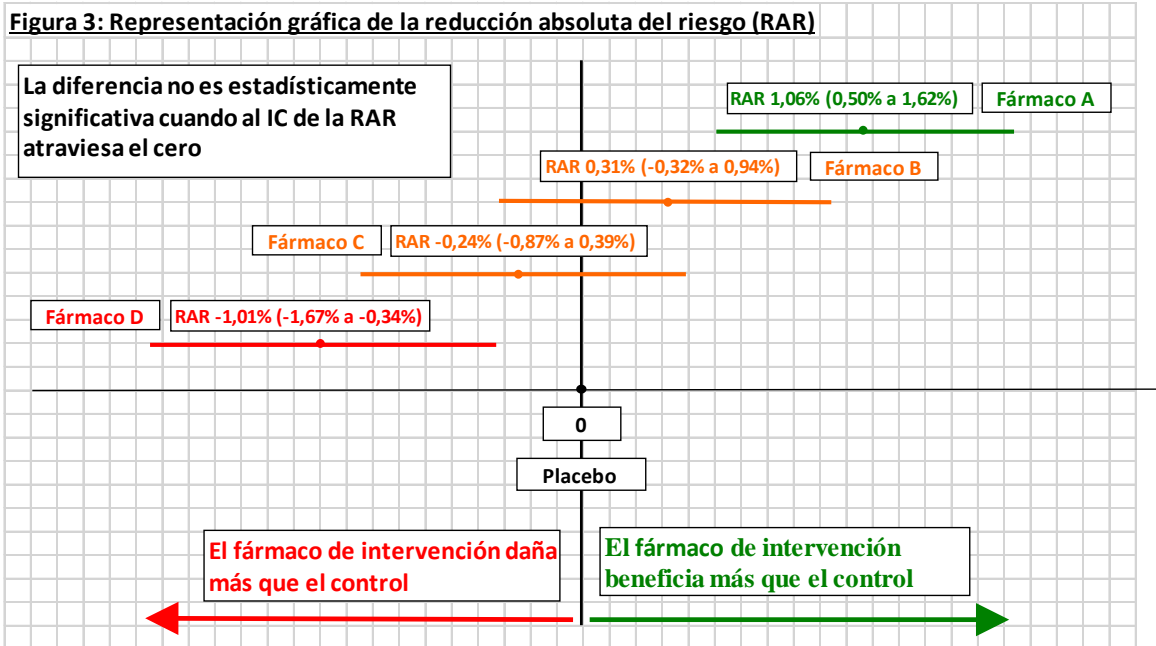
Figura 3: Representación gráfica de la reducción absoluta del riesgo (RAR)

La diferencia no es estadísticamente significativa cuando al IC de la RAR atraviesa el cero

RAR 1,06% (0,50% a 1,62%) Fármaco A

RAR 0,31% (-0,32% a 0,94%) Fármaco B

Fármaco C RAR -0,24% (-0,87% a 0,39%)

Fármaco D RAR -1,01% (-1,67% a -0,34%)

0

Placebo

El fármaco de intervención daña más que el control

El fármaco de intervención beneficia más que el control